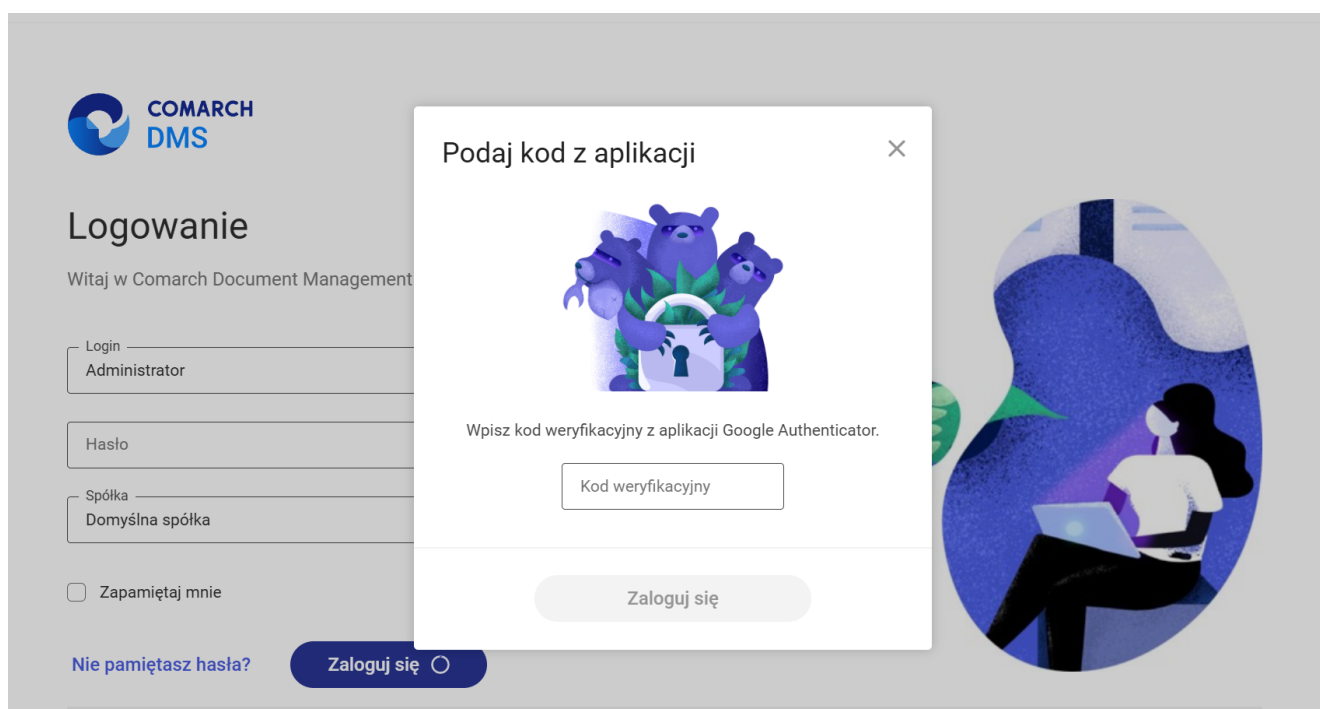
COMARCH
DMS

Logowanie

Witaj w Comarch Document Management

Login
Administrator

Hasło

Spółka
Domyślna spółka

Zapamiętaj mnie

Nie pamiętasz hasła?

Zaloguj się

Podaj kod z aplikacji

×

Wpisz kod weryfikacyjny z aplikacji Google Authenticator.

Kod weryfikacyjny

Zaloguj się